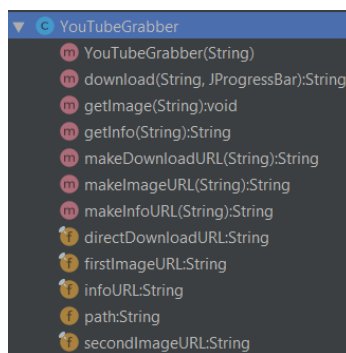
C YouTubeGrabber
m YouTubeGrabber(String)
m download(String, JProgressBar):String
m getImage(String):void
m getInfo(String):String
m makeDownloadURL(String):String
m makeImageURL(String):String
m makeInfoURL(String):String
f directDownloadURL:String
f firstImageURL:String
f infoURL:String
f path:String
f secondImageURL:String